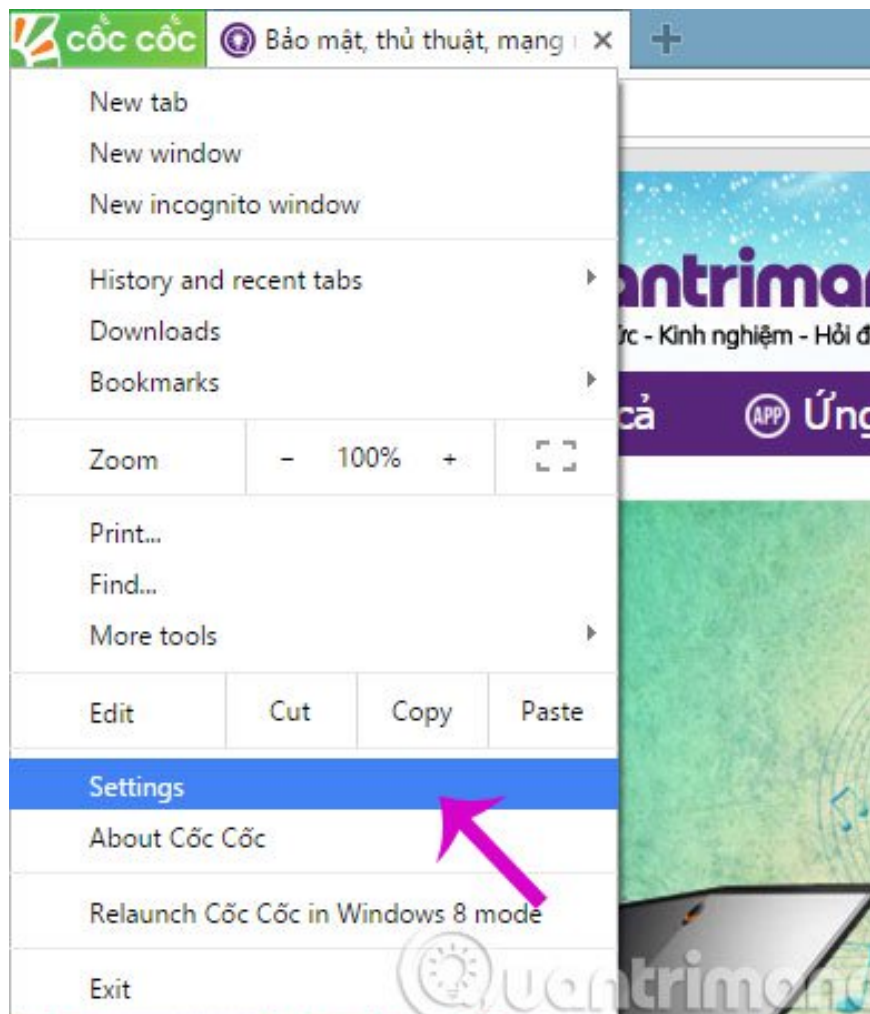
cốc cốc

Bảo mật, thủ thuật, mạng

New tab
New window
New incognito window

History and recent tabs
Downloads
Bookmarks

Zoom | - | 100% | +

Print...
Find...
More tools

Edit | Cut | Copy | Paste

Settings
About Cốc Cốc

Relaunch Cốc Cốc in Windows 8 mode

Exit

antrima
ức - Kinh nghiệm - Hỏi đ
cả
APP Ứng

Quantrimang